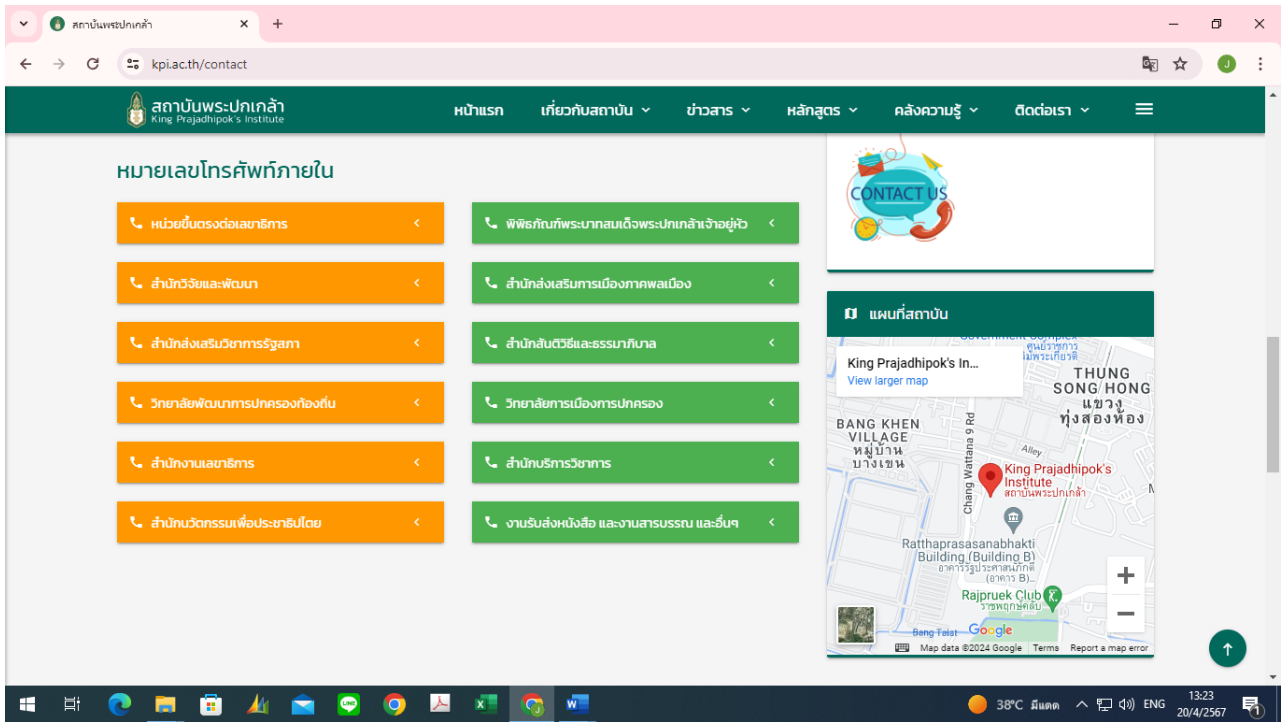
สถาบันพระปกเกล้า
kpi.ac.th/contact

สถาบันพระปกเกล้า
King Prajadhipok's Institute

หน้าแรก
เกี่ยวกับสถาบัน
ข่าวสาร
หลักสูตร
คลังความรู้
ติดต่อเรา

หมายเลขโทรศัพท์ภายใน

หน่วยขึ้นตรงต่อเลขาธิการ
พิพิธภัณฑ์พระบาทสมเด็จพระปกเกล้าเจ้าอยู่หัว
สำนักวิจัยและพัฒนา
สำนักส่งเสริมการเมืองภาคพลเมือง
สำนักส่งเสริมวิชาการรัฐสภา
สำนักสันติวิธีและธรรมาภิบาล
วิทยาลัยพัฒนาการปกครองท้องถิ่น
วิทยาลัยการเมืองการปกครอง
สำนักงานเลขาธิการ
สำนักบริการวิชาการ
สำนักนวัตกรรมเพื่อประชาธิปไตย
งานรับส่งหนังสือ และงานสารบรรณ และอื่นๆ

CONTACT US

แผนที่สถาบัน

King Prajadhipok's In...
View larger map
THUNG SONG HONG
แขวงทุ่งสองห้อง
BANG KHEN VILLAGE
หมู่บ้านบางเขน
Chang Wattana 9 Rd
Alley
King Prajadhipok's Institute
สถาบันพระปกเกล้า
Ratthaprasasanabhakti Building (Building B)
อาคารรัฐประศาสนภักดี (อาคาร B)
Rajpruek Club
ราชพฤกษ์คลับ
Bang Talat
Google
Map data ©2024 Google
Terms
Report a map error

38°C มีแดด
ENG
13:23
20/4/2567